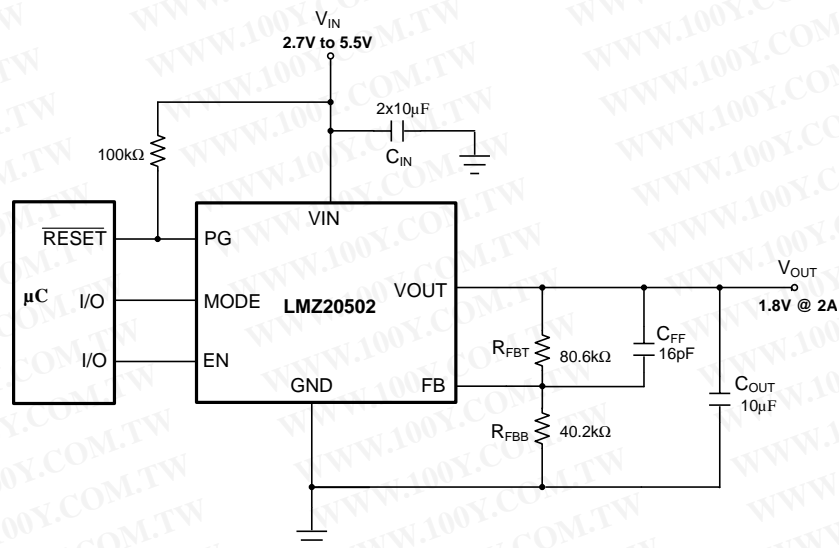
$V_{IN}$
2.7V to 5.5V

2x10µF
$C_{IN}$

100kΩ

VIN

$\overline{RESET}$ PG

µC I/O MODE LMZ20502 VOUT

I/O EN

GND FB

$V_{OUT}$
1.8V @ 2A

$R_{FBT}$ 80.6kΩ

$C_{FF}$
16pF

$C_{OUT}$
10µF

$R_{FBB}$ 40.2kΩ

WWW.100Y.COM.TW